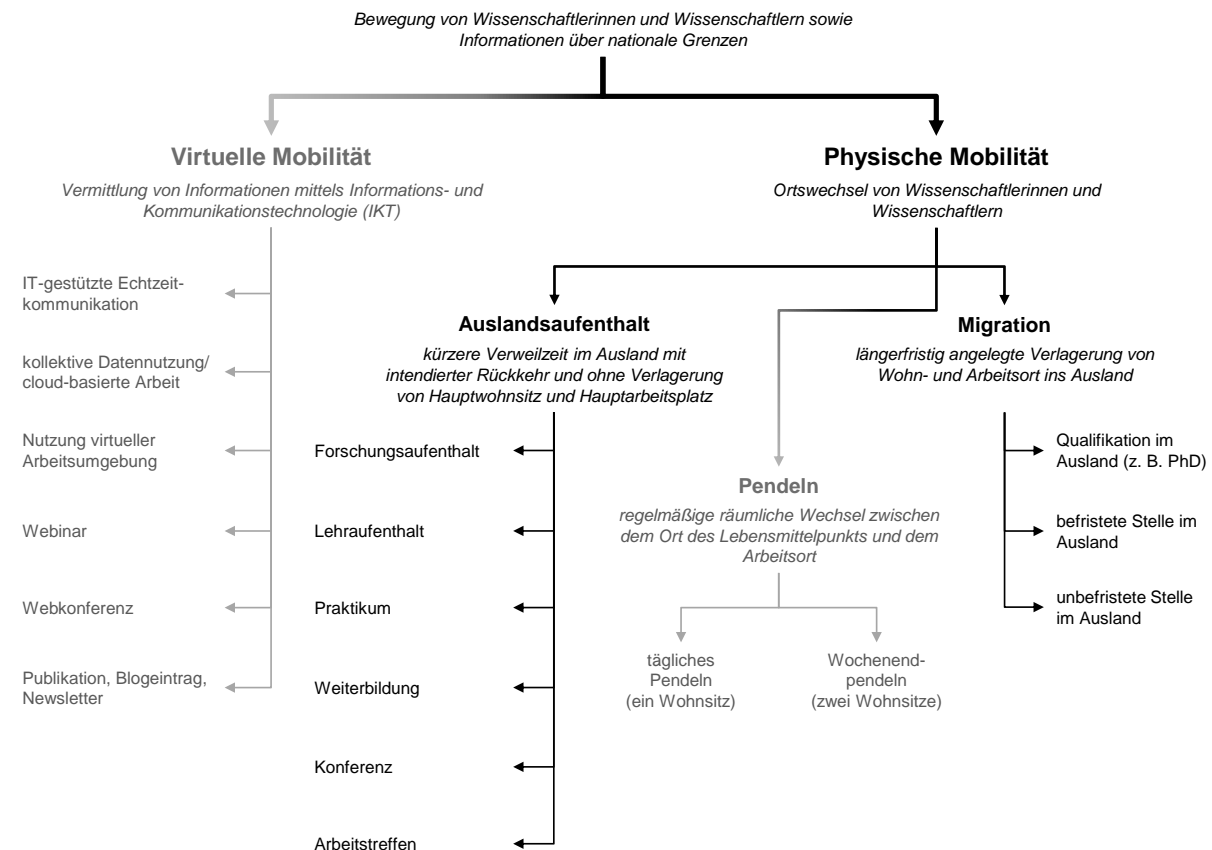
Bewegung von Wissenschaftlerinnen und Wissenschaftlern sowie Informationen über nationale Grenzen

Virtuelle Mobilität

Vermittlung von Informationen mittels Informations- und Kommunikationstechnologie (IKT)

IT-gestützte Echtzeitkommunikation

kollektive Datennutzung/ cloud-basierte Arbeit

Nutzung virtueller Arbeitsumgebung

Webinar

Webkonferenz

Publikation, Blogeintrag, Newsletter

Physische Mobilität

Ortswechsel von Wissenschaftlerinnen und Wissenschaftlern

Auslandsaufenthalt

kürzere Verweilzeit im Ausland mit intendierter Rückkehr und ohne Verlagerung von Hauptwohnsitz und Hauptarbeitsplatz

Forschungsaufenthalt

Lehraufenthalt

Praktikum

Weiterbildung

Konferenz

Arbeitstreffen

Pendeln

regelmäßige räumliche Wechsel zwischen dem Ort des Lebensmittelpunkts und dem Arbeitsort

tägliches Pendeln (ein Wohnsitz)

Wochenendpendeln (zwei Wohnsitze)

Migration

längerfristig angelegte Verlagerung von Wohn- und Arbeitsort ins Ausland

Qualifikation im Ausland (z. B. PhD)

befristete Stelle im Ausland

unbefristete Stelle im Ausland